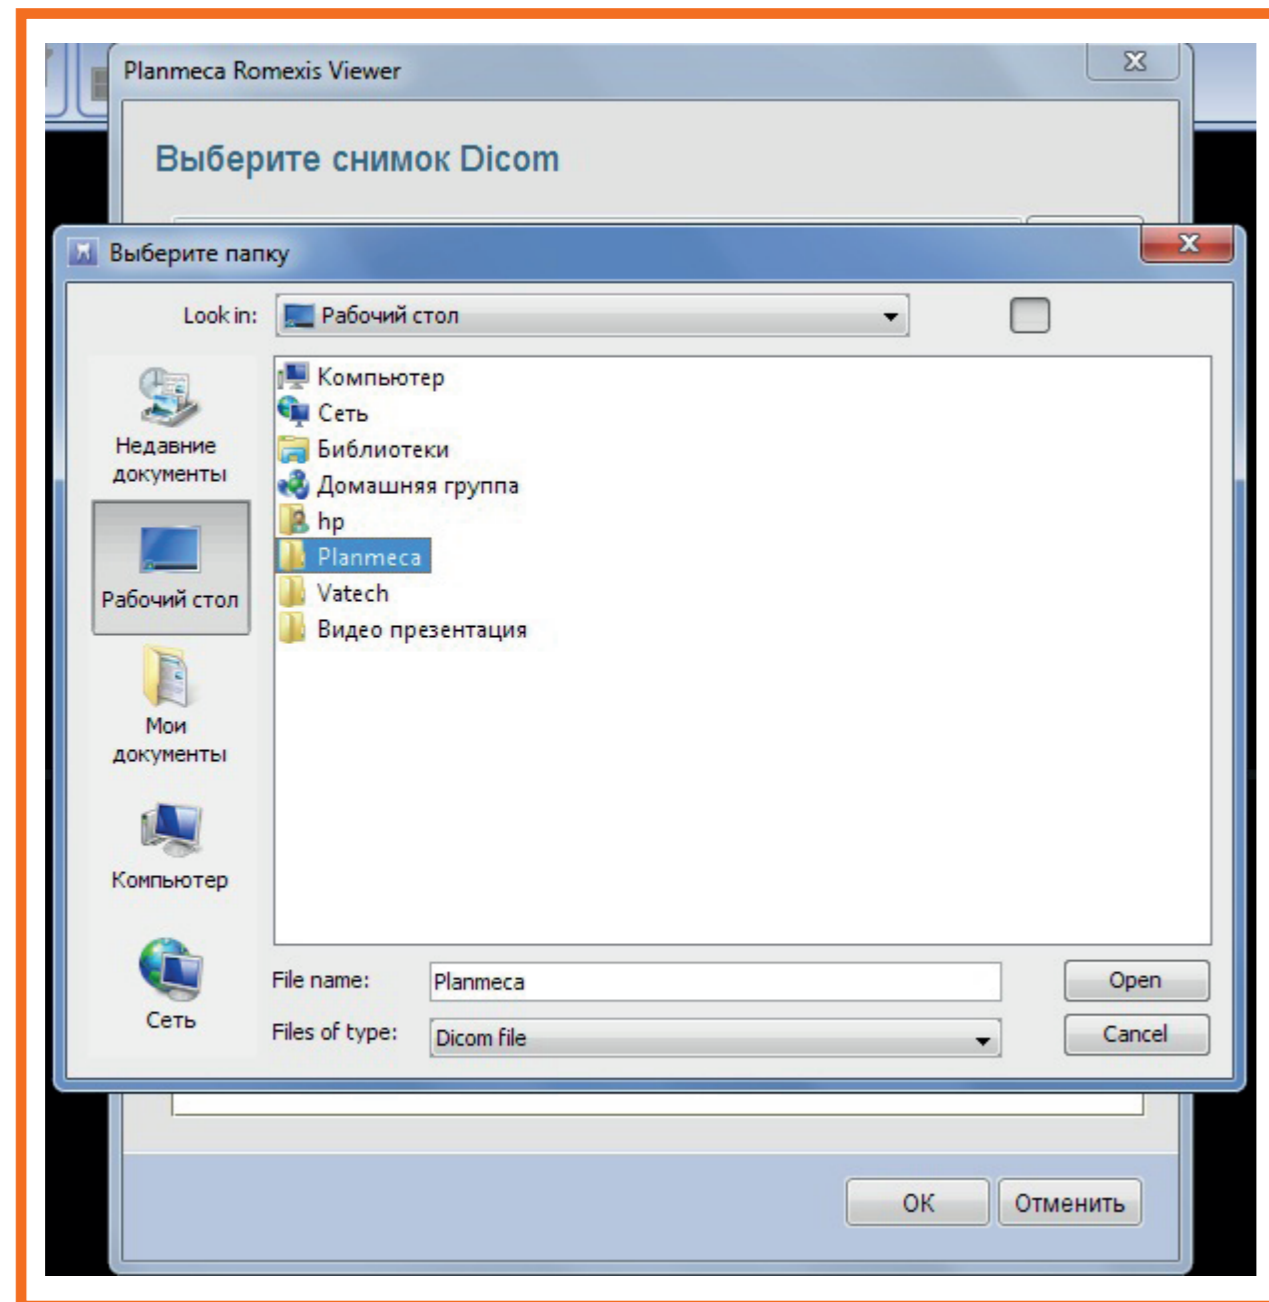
Planmeca Romexis Viewer

Выберите снимок Dicom

Выберите папку

Look in: Рабочий стол

Недавние документы

Рабочий стол

Мои документы

Компьютер

Сеть

Компьютер
Сеть
Библиотеки
Домашняя группа
hp
Planmeca
Vatech
Видео презентация

File name: Planmeca
Files of type: Dicom file

Open
Cancel

OK
Отменить